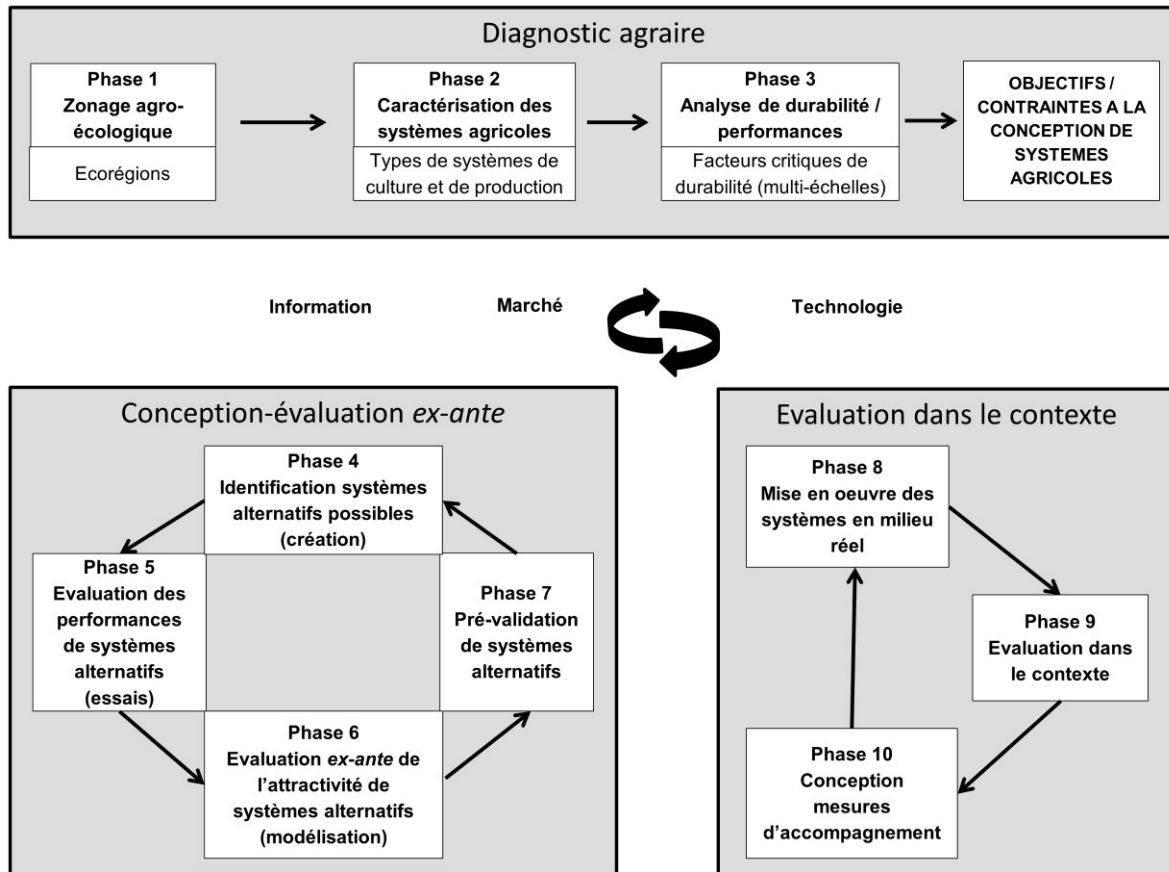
Diagnostic agraire

Phase 1
Zonage agro-écologique

Ecorégions

Phase 2
Caractérisation des systèmes agricoles

Types de systèmes de culture et de production

Phase 3
Analyse de durabilité / performances

Facteurs critiques de durabilité (multi-échelles)

OBJECTIFS / CONTRAINTES A LA CONCEPTION DE SYSTEMES AGRICOLES

Information

Marché

Technologie

Conception-évaluation *ex-ante*

Phase 4
Identification systèmes alternatifs possibles (création)

Phase 5
Evaluation des performances de systèmes alternatifs (essais)

Phase 7
Pré-validation de systèmes alternatifs

Phase 6
Evaluation *ex-ante* de l'attractivité de systèmes alternatifs (modélisation)

Evaluation dans le contexte

Phase 8
Mise en oeuvre des systèmes en milieu réel

Phase 9
Evaluation dans le contexte

Phase 10
Conception mesures d'accompagnement